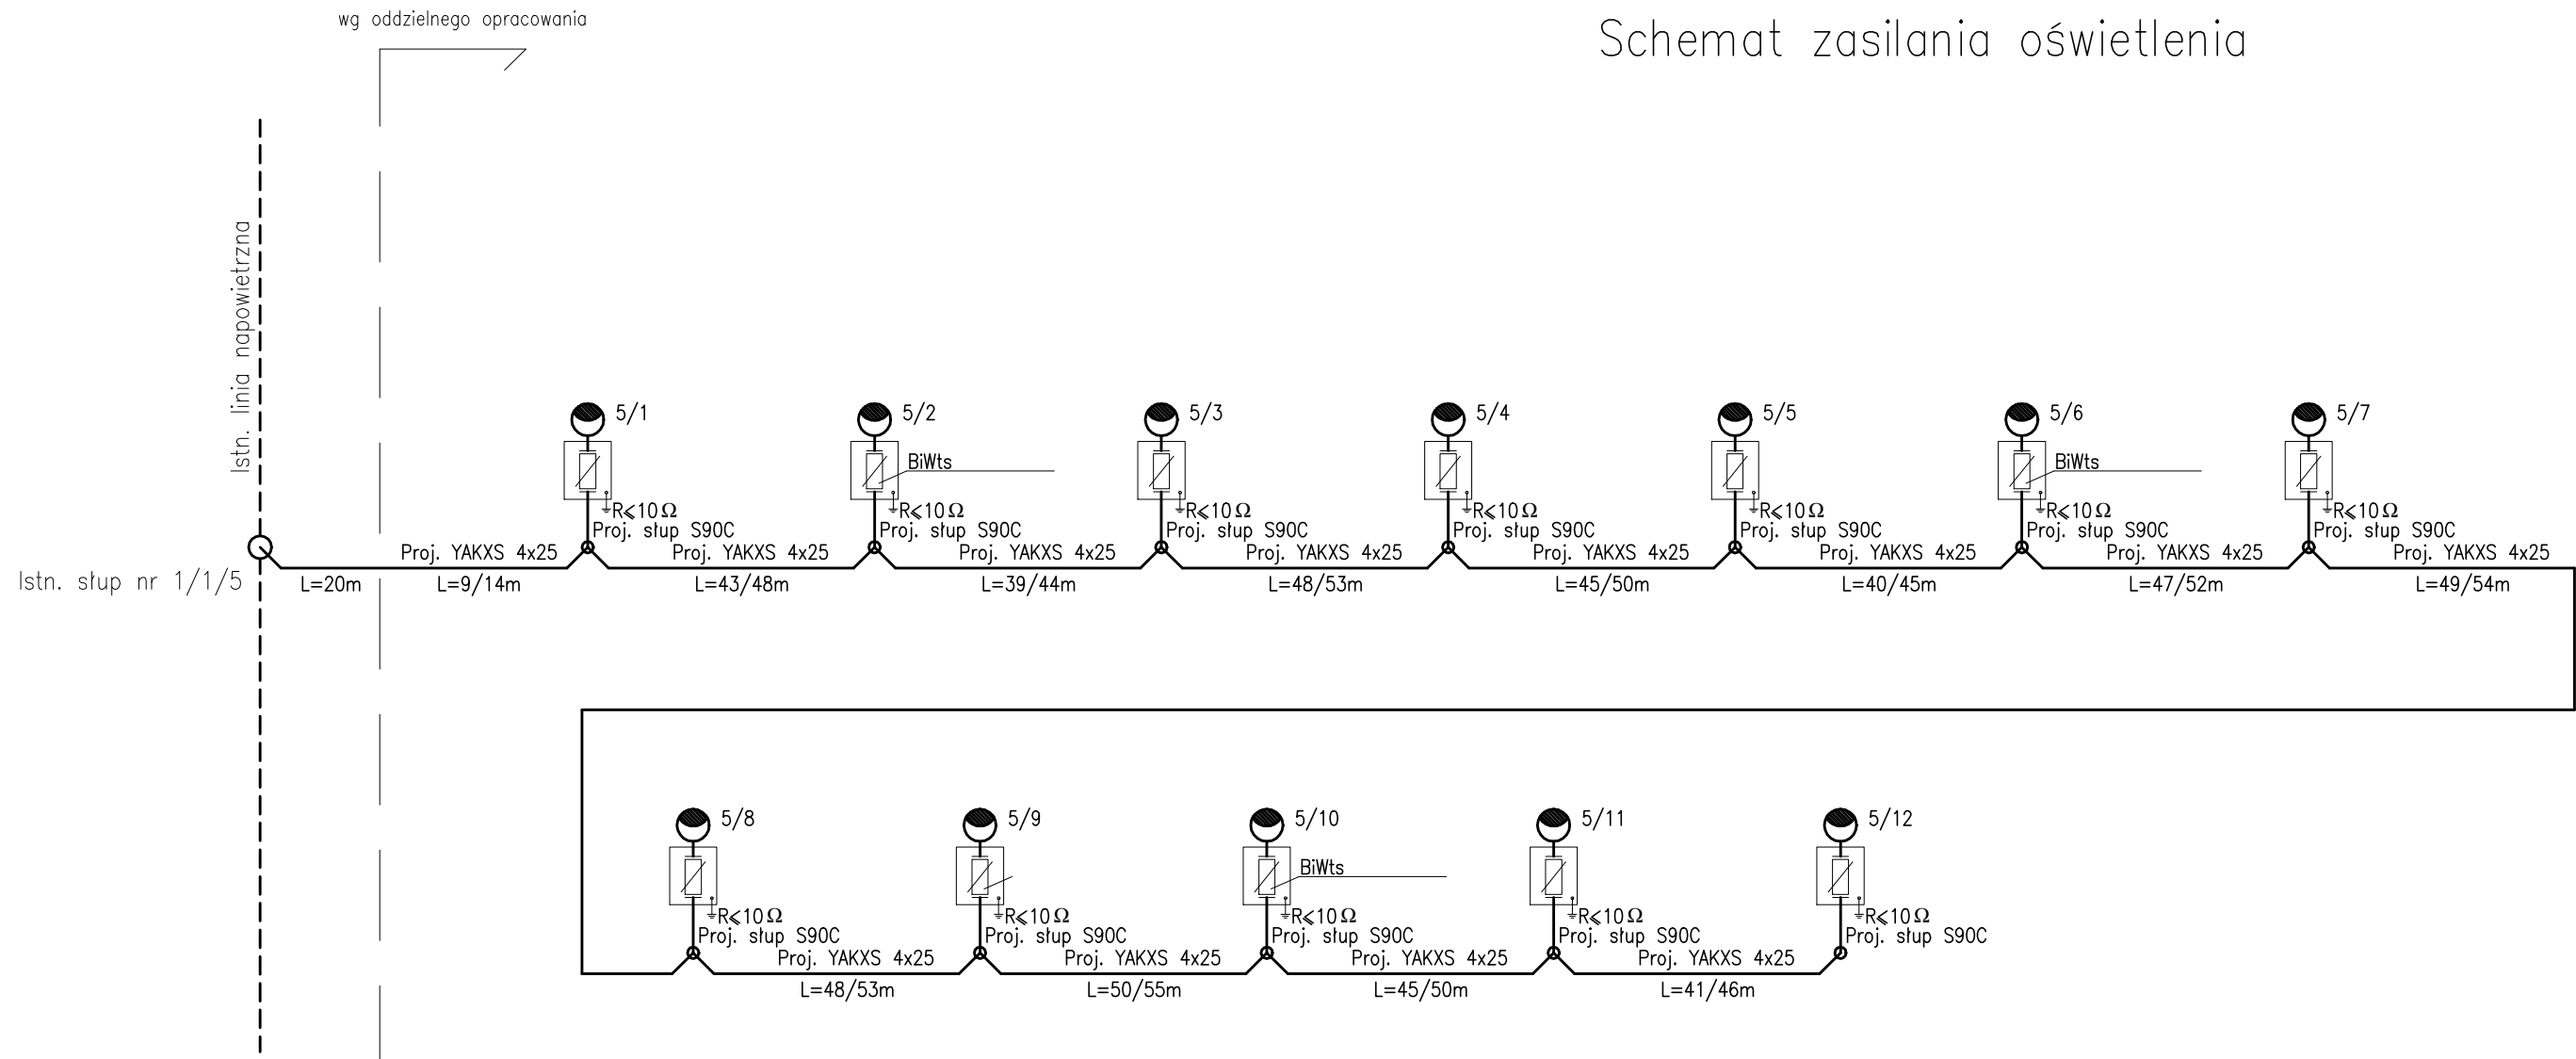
wg oddzielnego opracowania

Schemat zasilania oświetlenia

Istn. linia napowietrzna

Istn. słup nr 1/1/5

L=20m

5/1
$R\leqslant 10\,\Omega$
Proj. słup S90C
Proj. YAKXS 4x25
L=9/14m

5/2
BiWts
$R\leqslant 10\,\Omega$
Proj. słup S90C
Proj. YAKXS 4x25
L=43/48m

5/3
$R\leqslant 10\,\Omega$
Proj. słup S90C
Proj. YAKXS 4x25
L=39/44m

5/4
$R\leqslant 10\,\Omega$
Proj. słup S90C
Proj. YAKXS 4x25
L=48/53m

5/5
$R\leqslant 10\,\Omega$
Proj. słup S90C
Proj. YAKXS 4x25
L=45/50m

5/6
BiWts
$R\leqslant 10\,\Omega$
Proj. słup S90C
Proj. YAKXS 4x25
L=40/45m

5/7
$R\leqslant 10\,\Omega$
Proj. słup S90C
Proj. YAKXS 4x25
L=47/52m

L=49/54m

5/8
$R\leqslant 10\,\Omega$
Proj. słup S90C
Proj. YAKXS 4x25
L=48/53m

5/9
$R\leqslant 10\,\Omega$
Proj. słup S90C
Proj. YAKXS 4x25
L=50/55m

5/10
BiWts
$R\leqslant 10\,\Omega$
Proj. słup S90C
Proj. YAKXS 4x25
L=45/50m

5/11
$R\leqslant 10\,\Omega$
Proj. słup S90C
Proj. YAKXS 4x25
L=41/46m

5/12
$R\leqslant 10\,\Omega$
Proj. słup S90C